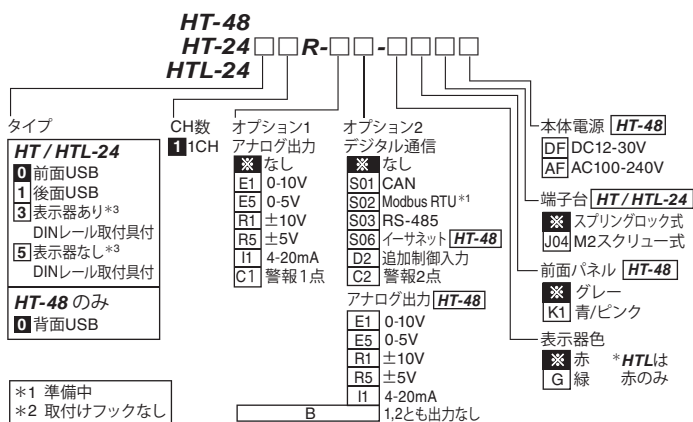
HT-48
HT-24□□R-□□-□□□□
HTL-24

タイプ
HT / HTL-24
0 前面USB
1 後面USB
3 表示器あり*3 DINレール取付具付
5 表示器なし*3 DINレール取付具付
HT-48 のみ
0 背面USB

CH数
1 1CH

オプション1
アナログ出力
※ なし
E1 0-10V
E5 0-5V
R1 ±10V
R5 ±5V
I1 4-20mA
C1 警報1点

オプション2
デジタル通信
※ なし
S01 CAN
S02 Modbus RTU*1
S03 RS-485
S06 イーサネット HT-48
D2 追加制御入力
C2 警報2点

アナログ出力 HT-48
E1 0-10V
E5 0-5V
R1 ±10V
R5 ±5V
I1 4-20mA
B 1,2とも出力なし

本体電源 HT-48
DF DC12-30V
AF AC100-240V

端子台 HT / HTL-24
※ スプリングロック式
J04 M2スクリュー式

前面パネル HT-48
※ グレー
K1 青/ピンク

表示器色
※ 赤
G 緑
*HTLは赤のみ

*1 準備中
*2 取付けフックなし